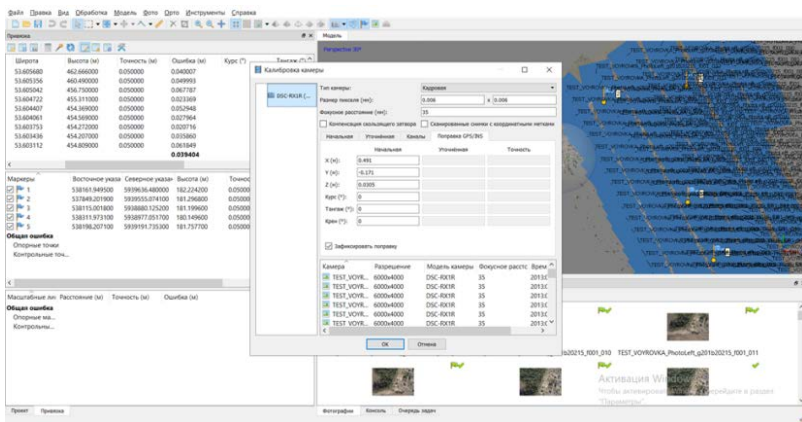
Файл Правка Вид Обработка Модель Фото Орто Инструменты Справка

Привязка

Модель

Перспектива 30°

| Широта | Высота (м) | Точность (м) | Ошибка (м) | Курс (°) | Тангаж (°) |
|---|---|---|---|---|---|
| 53.605640 | 462.666000 | 0.050000 | 0.040007 | | |
| 53.605356 | 460.490000 | 0.050000 | 0.049993 | | |
| 53.605042 | 456.750000 | 0.050000 | 0.067787 | | |
| 53.604722 | 455.311000 | 0.050000 | 0.023369 | | |
| 53.604407 | 454.369000 | 0.050000 | 0.052948 | | |
| 53.604061 | 454.569000 | 0.050000 | 0.027964 | | |
| 53.603753 | 454.272000 | 0.050000 | 0.020716 | | |
| 53.603436 | 454.207000 | 0.050000 | 0.035860 | | |
| 53.603112 | 454.809000 | 0.050000 | 0.061849 | | |
| | | | 0.039404 | | |

| Маркеры | Восточное указа | Северное указа | Высота (м) | Точнос |
|---|---|---|---|---|
| 1 | 538161.949500 | 5939636.480000 | 182.224200 | 0.05000 |
| 2 | 537849.201900 | 5939555.074100 | 181.296800 | 0.05000 |
| 3 | 538115.001800 | 5938880.125200 | 181.199600 | 0.05000 |
| 4 | 538311.973100 | 5938977.053700 | 180.149600 | 0.05000 |
| 5 | 538198.207100 | 5939191.735300 | 181.757700 | 0.05000 |

Общая ошибка
Опорные точки
Контрольные точ...

Масштабные ли: Расстояние (м) Точность (м) Ошибка (м)
Общая ошибка
Опорные ма...
Контрольны...

Проект Привязка

Калибровка камеры

DSC-RX1R (...

Тип камеры: Кадровая
Размер пикселя (мм): 0.006 x 0.006
Фокусное расстояние (мм): 35
Компенсация скользящего затвора
Сканированные снимки с координатными метками

Начальная Уточненная Каналы Поправка GPS/INS

| | Начальная | Уточненная | Точность |
|---|---|---|---|
| X (м): | 0.491 | | |
| Y (м): | -0.271 | | |
| Z (м): | 0.0305 | | |
| Курс (°): | 0 | | |
| Тангаж (°): | 0 | | |
| Крен (°): | 0 | | |

Зафиксировать поправку

| Камера | Разрешение | Модель камеры | Фокусное расстс | Врем |
|---|---|---|---|---|
| TEST_VOYRO... | 6000x4000 | DSC-RX1R | 35 | 2013: |
| TEST_VOYRO... | 6000x4000 | DSC-RX1R | 35 | 2013: |
| TEST_VOYRO... | 6000x4000 | DSC-RX1R | 35 | 2013: |
| TEST_VOYRO... | 6000x4000 | DSC-RX1R | 35 | 2013: |
| TEST_VOYRO... | 6000x4000 | DSC-RX1R | 35 | 2013: |

OK Отмена

b20150215_f001_010 TEST_VOYROVKA_PhotoLeft_g201b20215_f001_011

Активация Windows
Чтобы активировать Windows, перейдите в раздел "Параметры".

Фотографии Консоль Очередь задач